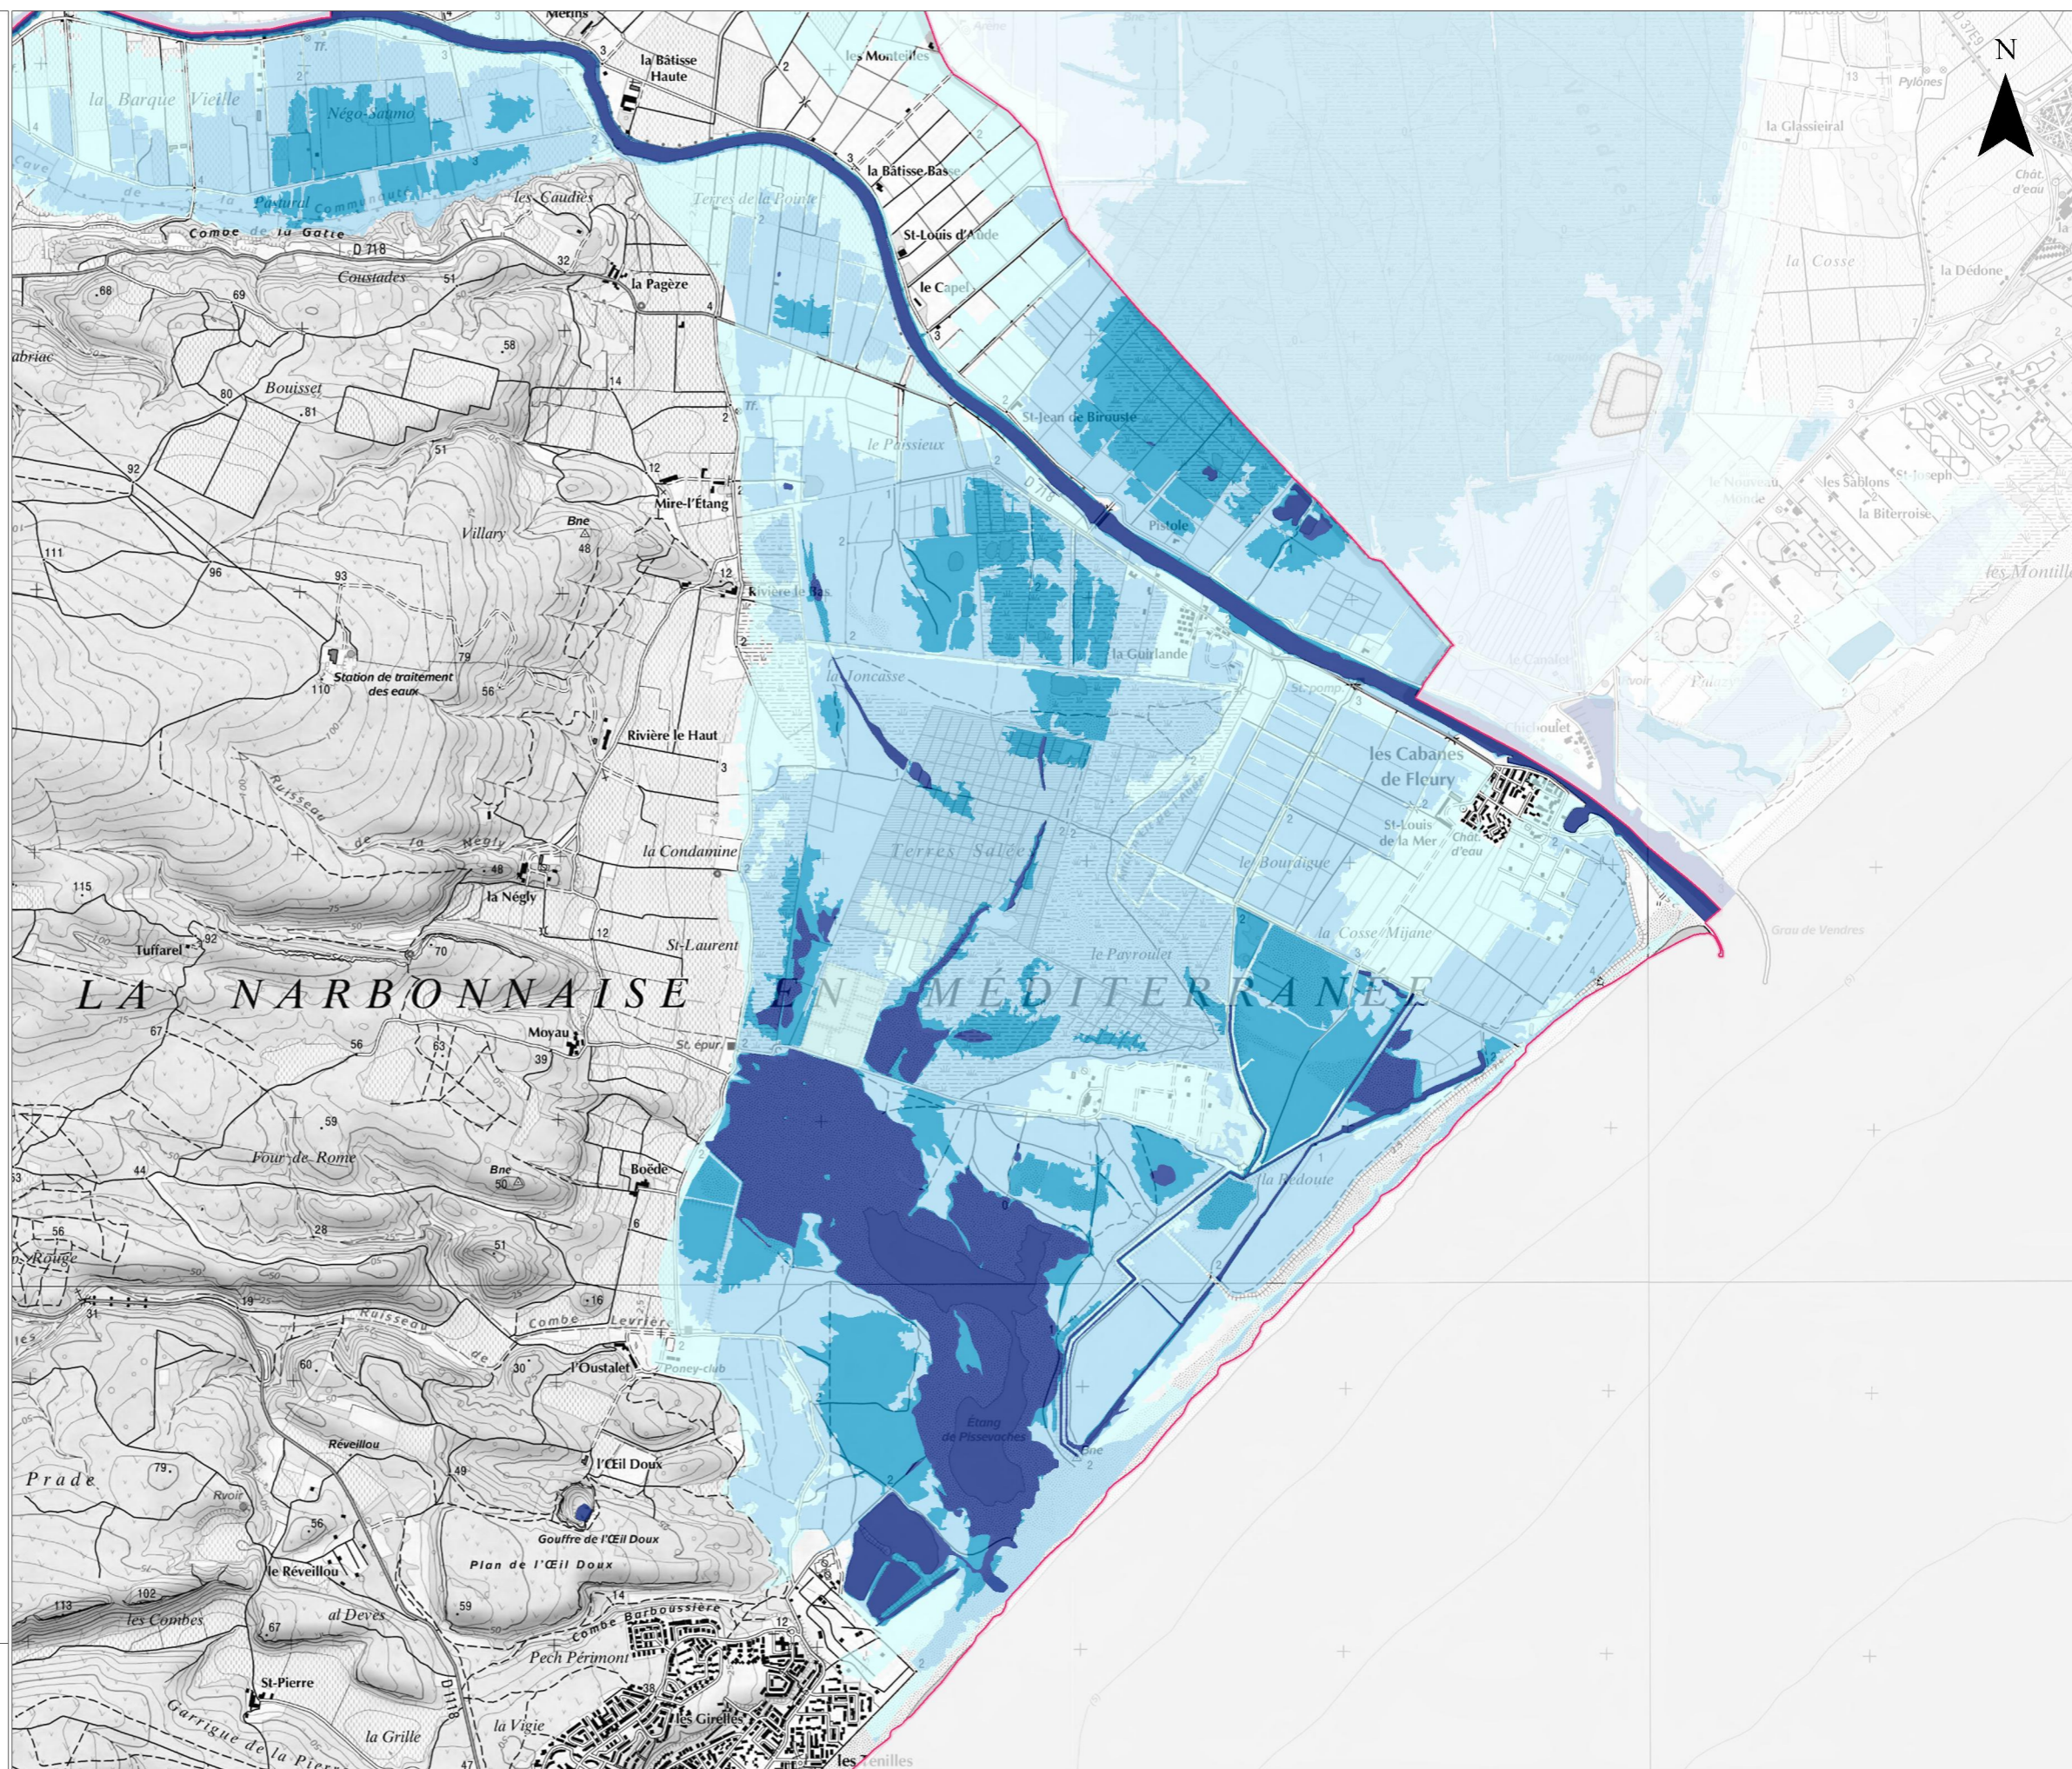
N

Mérins
la Bâtisse Haute
les Monteilles
la Barque Vieille
Négo-Saumo
Cave de la Pastural Communaute
les Caudiès
Combe de la Gatte
D 718
Terres de la Pointe
la Bâtisse Basse
St-Louis d'Aude
le Capel
la Pagèze
Coustades
Bouisset
abriac
Mire-l'Étang
Bne
Villary
le Passieux
St-Jean de Birouste
Pistole
D 718
Rivière le Bas
Station de traitement des eaux
la Guirlande
la Joncasse
Rivière le Haut
St-pomp
les Cabanes de Fleury
St-Louis de la Mer
Chât. d'eau
Chichoulet
la Condamine
Terres Salées
le Bourdigue
la Négly
St-Laurent
la Cosse Mijane
Tuffarel
le Payroulet
LA NARBONNAISE EN MÉDITERRANÉE
Moyau
St. épur.
Four de Rome
Bne
Boëde
la Redoute
Rouge
Ruisseau
Combe Levrier
l'Oustalet
Poney-club
Réveillou
Étang de Pissevaches
Prade
l'Œil Doux
Rvoir
Gouffre de l'Œil Doux
Plan de l'Œil Doux
le Réveillou
les Combes
al Devès
Combe Barboussière
Pech Périmont
St-Pierre
Garrigue de la Pierre
la Grille
la Vigie
les Girelles
les Tenilles
Grau de Vendres
la Glassieiral
Pylones
Chât. d'eau
la Cosse
la Dédone
Vendres
le Nouveau Monde
les Sablons
St-Joseph
la Biterroise
les Montilles
le Canalet
Rvoir
D 37E9